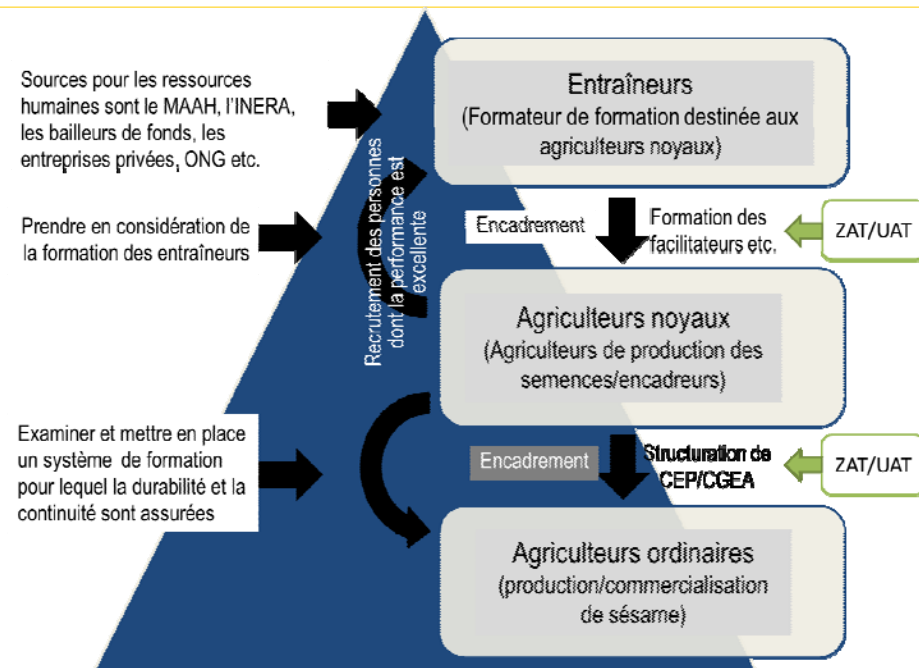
Sources pour les ressources humaines sont le MAAH, l'INERA, les bailleurs de fonds, les entreprises privées, ONG etc.

Prendre en considération de la formation des entraîneurs

Recrutement des personnes dont la performance est excellente

Examiner et mettre en place un système de formation pour lequel la durabilité et la continuité sont assurées

Entraîneurs
(Formateur de formation destinée aux agriculteurs noyaux)

Encadrement

Formation des facilitateurs etc.

ZAT/UAT

Agriculteurs noyaux
(Agriculteurs de production des semences/encadreurs)

Encadrement

Structuration de CEP/CGEA

ZAT/UAT

Agriculteurs ordinaires
(production/commercialisation de sésame)